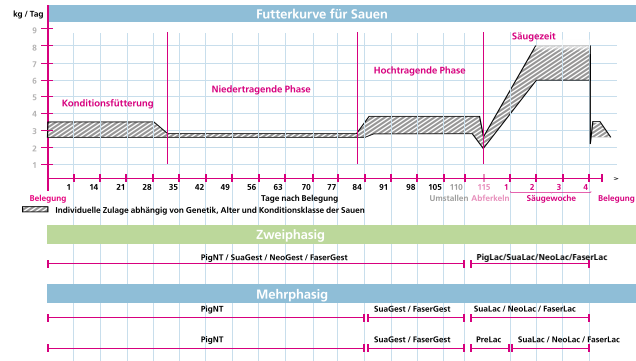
kg / Tag

Futterkurve für Sauen

9
8
7
6
5
4
3
2
1
0

Säugezeit

Hochtragende Phase

Niedertragende Phase

Konditionsfütterung

Tage nach Belegung

Belegung
1
14
21
28
35
42
49
56
63
70
77
84
91
98
105
110
115
1
2
3
4
>

Umstallen
Abferkeln
Säugewoche
Belegung

Individuelle Zulage abhängig von Genetik, Alter und Konditionsklasse der Sauen

Zweiphasig

PigNT / SuaGest / NeoGest / FaserGest

PigLac/SuaLac/NeoLac/FaserLac

Mehrphasig

PigNT

SuaGest / FaserGest

SuaLac / NeoLac / FaserLac

PigNT

SuaGest / FaserGest

PreLac

SuaLac / NeoLac / FaserLac